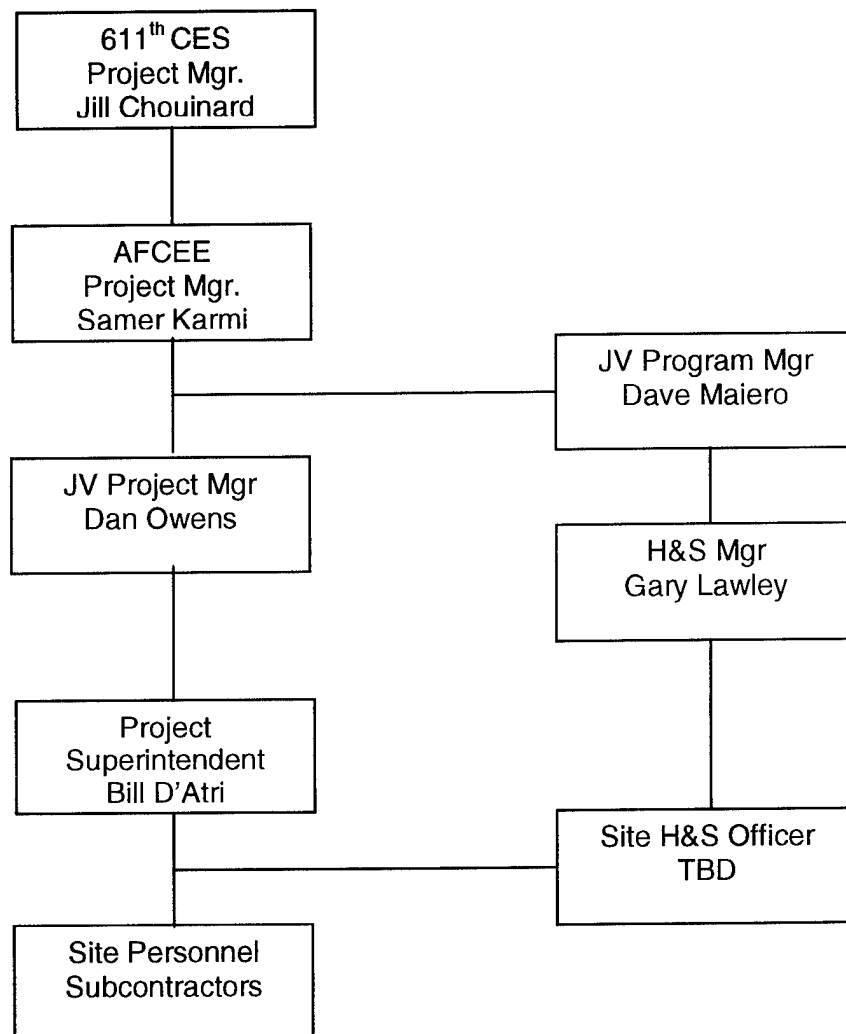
611$^{th}$ CES
Project Mgr.
Jill Chouinard

AFCEE
Project Mgr.
Samer Karmi

JV Program Mgr
Dave Maiero

JV Project Mgr
Dan Owens

H&S Mgr
Gary Lawley

Project
Superintendent
Bill D'Atri

Site H&S Officer
TBD

Site Personnel
Subcontractors